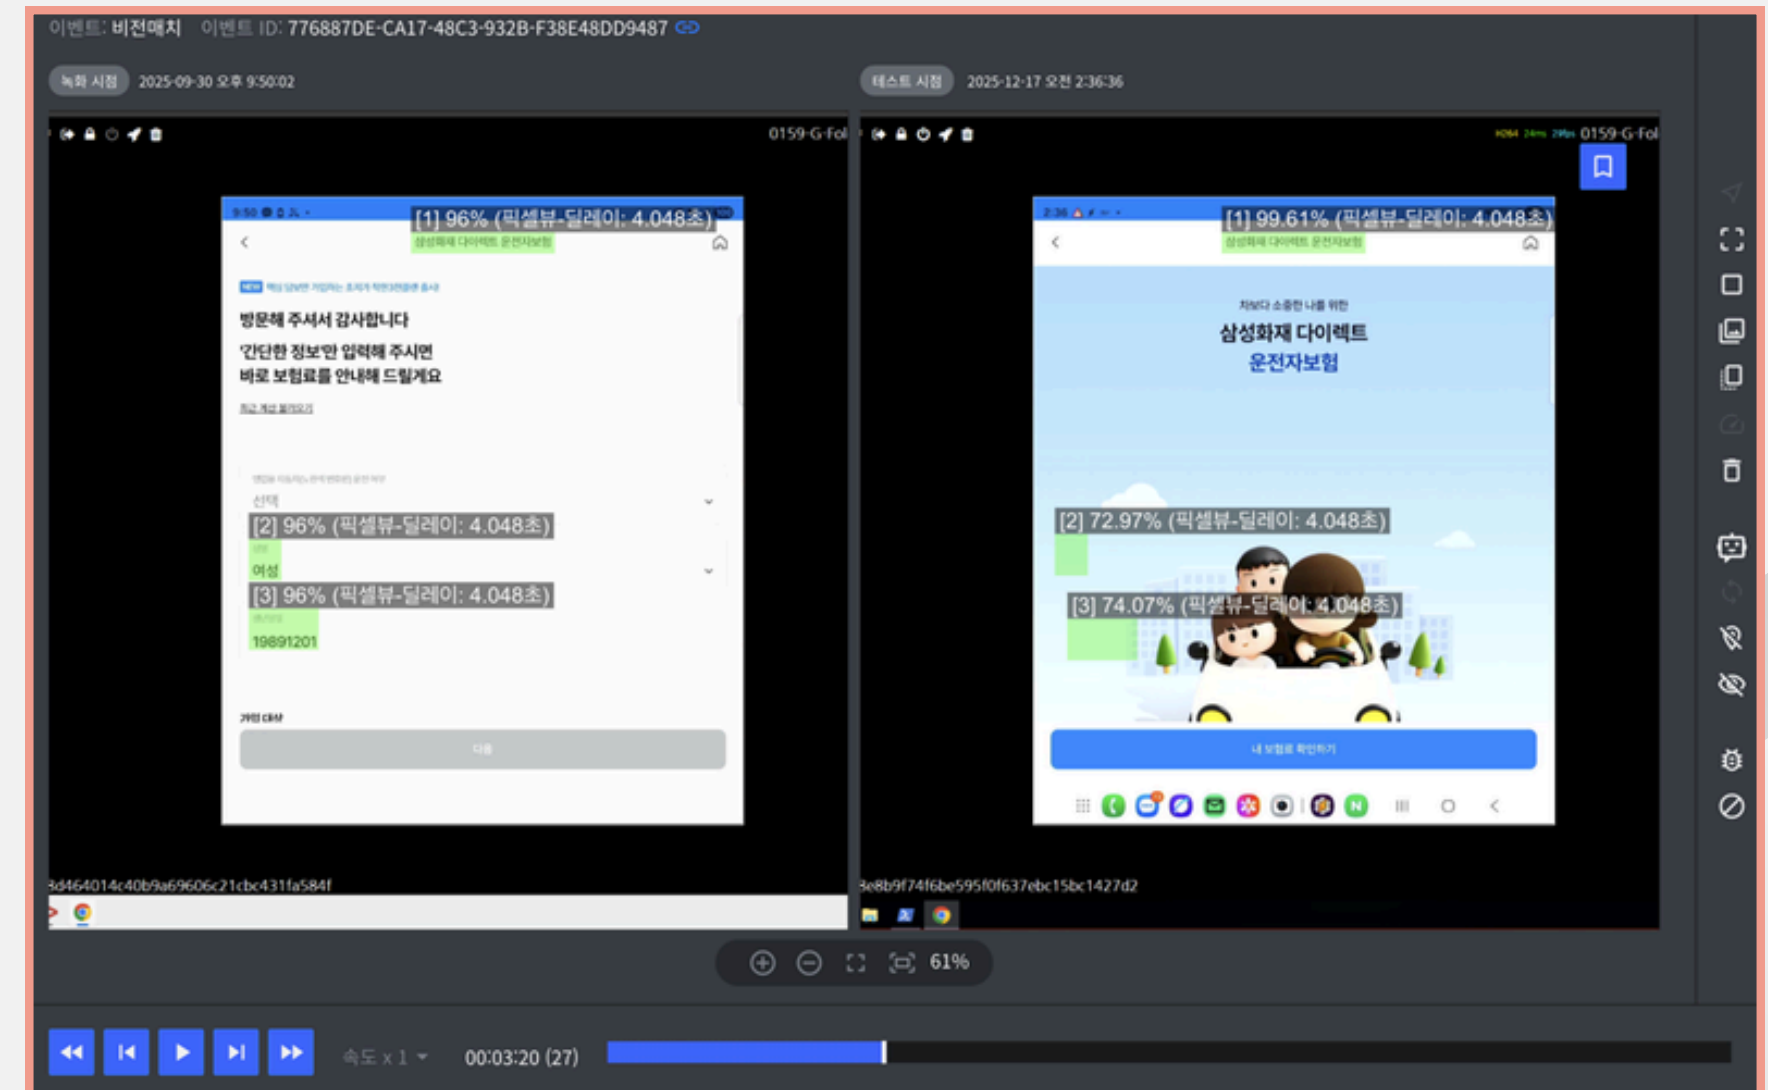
이벤트: 비전매치 이벤트 ID: 776887DE-CA17-48C3-932B-F38E48DD9487

녹화 시점 2025-09-30 오후 9:50:02

테스트 시점 2025-12-17 오전 2:36:36

0159-G-Fol

0159-G-Fol

[1] 96% (픽셀뷰-딜레이: 4.048초)

삼성화재 다이렉트 운전자보험

방문해 주셔서 감사합니다

'간단한 정보'만 입력해 주시면 바로 보험료를 안내해 드릴게요

선택

[2] 96% (픽셀뷰-딜레이: 4.048초)

여성

[3] 96% (픽셀뷰-딜레이: 4.048초)

19891201

다음

[1] 99.61% (픽셀뷰-딜레이: 4.048초)

삼성화재 다이렉트 운전자보험

차보다 소중한 나를 위한

삼성화재 다이렉트

운전자보험

[2] 72.97% (픽셀뷰-딜레이: 4.048초)

[3] 74.07% (픽셀뷰-딜레이: 4.048초)

내 보험료 확인하기

3d464014c40b9a69606c21cbc431fa584f

3e8b9f74f6be595f0f637ebc15bc1427d2

61%

속도 x 1

00:03:20 (27)